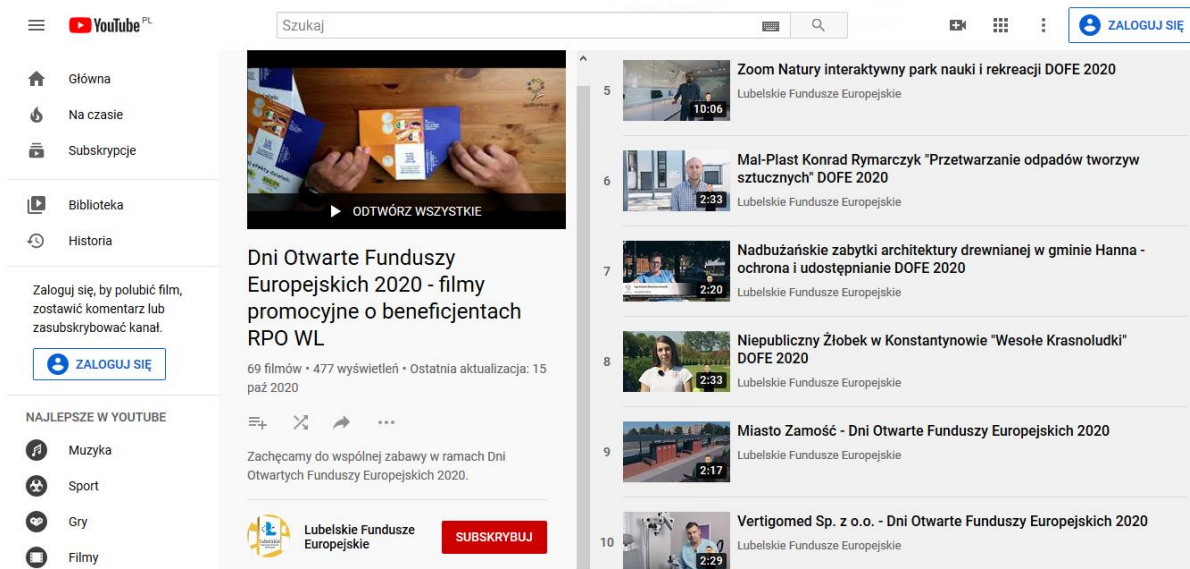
YouTube PL

Szukaj

ZALOGUJ SIĘ

Główna

Na czasie

Subskrypcje

Biblioteka

Historia

Zaloguj się, by polubić film, zostawić komentarz lub zasubskrybować kanał.

ZALOGUJ SIĘ

NAJLEPSZE W YOUTUBE

Muzyka

Sport

Gry

Filmy

ODTWÓRZ WSZYSTKIE

Dni Otwarte Funduszy Europejskich 2020 - filmy promocyjne o beneficjentach RPO WL

69 filmów • 477 wyświetleń • Ostatnia aktualizacja: 15 paź 2020

Zachęcamy do wspólnej zabawy w ramach Dni Otwartych Funduszy Europejskich 2020.

Lubelskie Fundusze Europejskie

SUBSKRYBUJ

5
10:06
Zoom Natury interaktywny park nauki i rekreacji DOFE 2020
Lubelskie Fundusze Europejskie

6
2:33
Mal-Plast Konrad Rymarczyk "Przetwarzanie odpadów tworzyw sztucznych" DOFE 2020
Lubelskie Fundusze Europejskie

7
2:20
Nadbużańskie zabytki architektury drewnianej w gminie Hanna - ochrona i udostępnianie DOFE 2020
Lubelskie Fundusze Europejskie

8
2:33
Niepubliczny Żłobek w Konstantynowie "Wesołe Krasnoludki" DOFE 2020
Lubelskie Fundusze Europejskie

9
2:17
Miasto Zamość - Dni Otwarte Funduszy Europejskich 2020
Lubelskie Fundusze Europejskie

10
2:29
Vertigomed Sp. z o.o. - Dni Otwarte Funduszy Europejskich 2020
Lubelskie Fundusze Europejskie